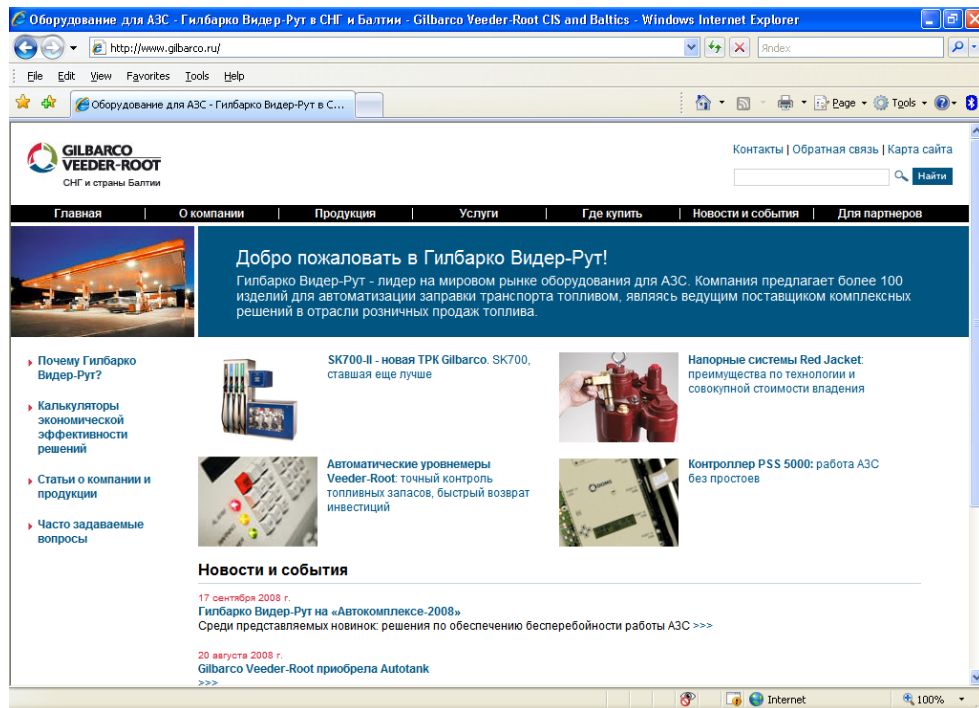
Оборудование для АЗС - Гилбарко Видер-Рут в СНГ и Балтии - Gilbarco Veeder-Root CIS and Baltics - Windows Internet Explorer

http://www.gilbarco.ru/

Яndex

File Edit View Favorites Tools Help

Оборудование для АЗС - Гилбарко Видер-Рут в С...

Page Tools

GILBARCO VEEDER-ROOT
СНГ и страны Балтии

Контакты | Обратная связь | Карта сайта

Найти

Главная | О компании | Продукция | Услуги | Где купить | Новости и события | Для партнеров

Добро пожаловать в Гилбарко Видер-Рут!

Гилбарко Видер-Рут - лидер на мировом рынке оборудования для АЗС. Компания предлагает более 100 изделий для автоматизации заправки транспорта топливом, являясь ведущим поставщиком комплексных решений в отрасли розничных продаж топлива.

Почему Гилбарко Видер-Рут?

Калькуляторы экономической эффективности решений

Статьи о компании и продукции

Часто задаваемые вопросы

SK700-II - новая ТРК Gilbarco. SK700, ставшая еще лучше

Напорные системы Red Jacket: преимущества по технологии и совокупной стоимости владения

Автоматические уровнемеры Veeder-Root: точный контроль топливных запасов, быстрый возврат инвестиций

Контроллер PSS 5000: работа АЗС без простоев

Новости и события

17 сентября 2008 г.
Гилбарко Видер-Рут на «Автокомплексе-2008»
Среди представляемых новинок: решения по обеспечению бесперебойности работы АЗС >>>

20 августа 2008 г.
Gilbarco Veeder-Root приобрела Autotank
>>>

Internet 100%